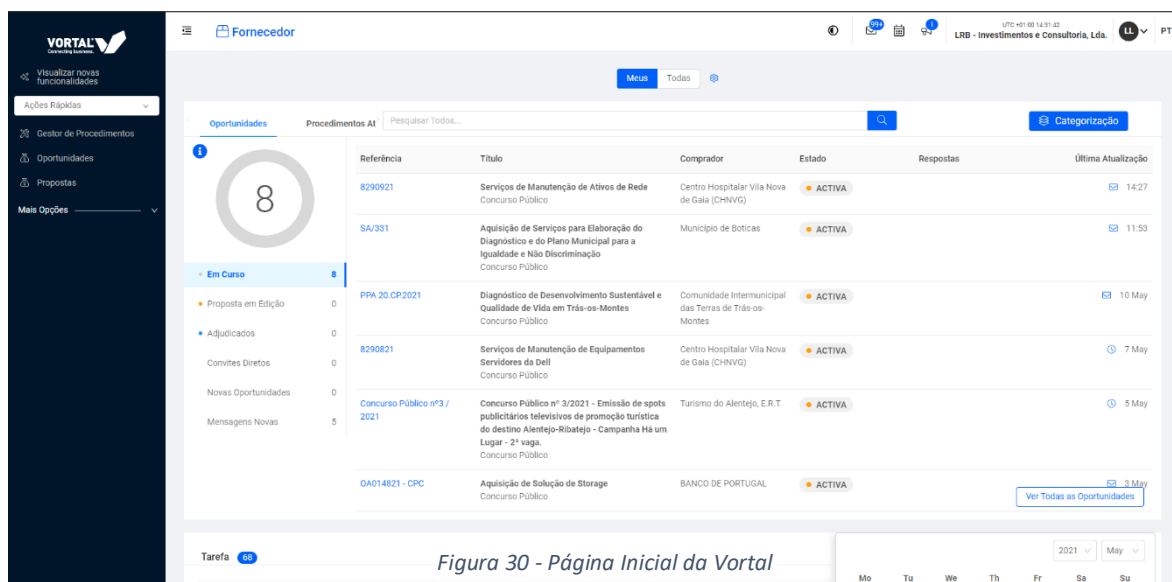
VORTAL
Connecting Business

Visualizar novas funcionalidades
Ações Rápidas
Gestor de Procedimentos
Oportunidades
Propostas
Mais Opções

Fornecedor

99+ 1
UTC +01:00 14:31:43
LRB - Investimentos e Consultoria, Lda. LL PT

Meus Todas

Oportunidades Procedimentos At Pesquisar Todos... Categorização

8

Em Curso 8
Proposta em Edição 0
Adjudicados 0
Convites Diretos 0
Novas Oportunidades 0
Mensagens Novas 5

| Referência | Título | Comprador | Estado | Respostas | Última Atualização |
|---|---|---|---|---|---|
| 8290921 | Serviços de Manutenção de Ativos de Rede Concurso Público | Centro Hospitalar Vila Nova de Gaia (CHNVG) | ACTIVA | | 14:27 |
| SA/331 | Aquisição de Serviços para Elaboração do Diagnóstico e do Plano Municipal para a Igualdade e Não Discriminação Concurso Público | Município de Boticas | ACTIVA | | 11:53 |
| PPA 20.CP.2021 | Diagnóstico de Desenvolvimento Sustentável e Qualidade de Vida em Trás-os-Montes Concurso Público | Comunidade Intermunicipal das Terras de Trás-os-Montes | ACTIVA | | 10 May |
| 8290821 | Serviços de Manutenção de Equipamentos Servidores da Dell Concurso Público | Centro Hospitalar Vila Nova de Gaia (CHNVG) | ACTIVA | | 7 May |
| Concurso Público nº3 / 2021 | Concurso Público nº 3/2021 - Emissão de spots publicitários televisivos de promoção turística do destino Alentejo-Ribatejo - Campanha Há um Lugar - 2ª vaga. Concurso Público | Turismo do Alentejo, E.R.T. | ACTIVA | | 5 May |
| OA014821 - CPC | Aquisição de Solução de Storage Concurso Público | BANCO DE PORTUGAL | ACTIVA | | 3 May |

Ver Todas as Oportunidades

Tarefa 68

Figura 30 - Página Inicial da Vortal

2021 May
Mo Tu We Th Fr Sa Su